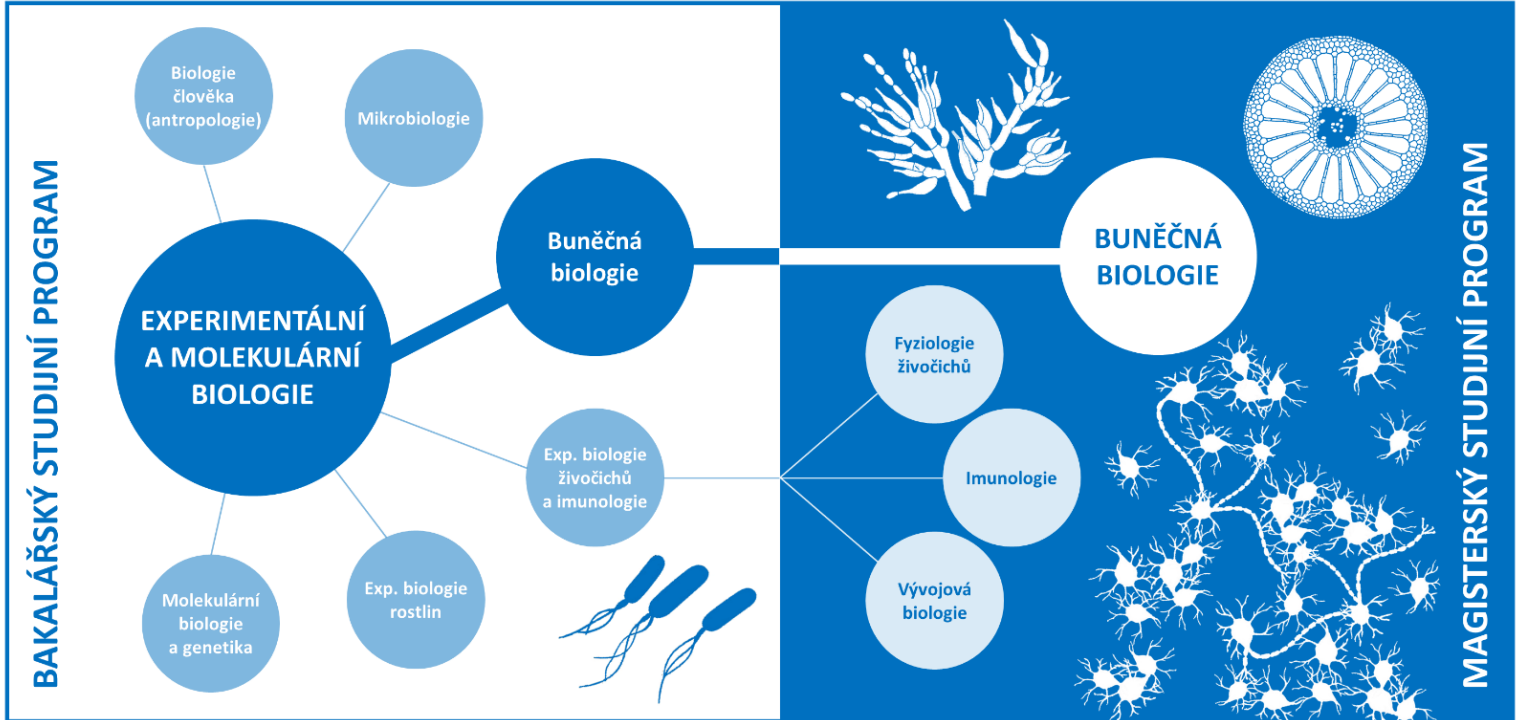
BAKALÁŘSKÝ STUDIJNÍ PROGRAM

Biologie člověka (antropologie)

Mikrobiologie

EXPERIMENTÁLNÍ A MOLEKULÁRNÍ BIOLOGIE

Buněčná biologie

Exp. biologie živočichů a imunologie

Molekulární biologie a genetika

Exp. biologie rostlin

BUNĚČNÁ BIOLOGIE

Fyziologie živočichů

Imunologie

Vývojová biologie

MAGISTERSKÝ STUDIJNÍ PROGRAM